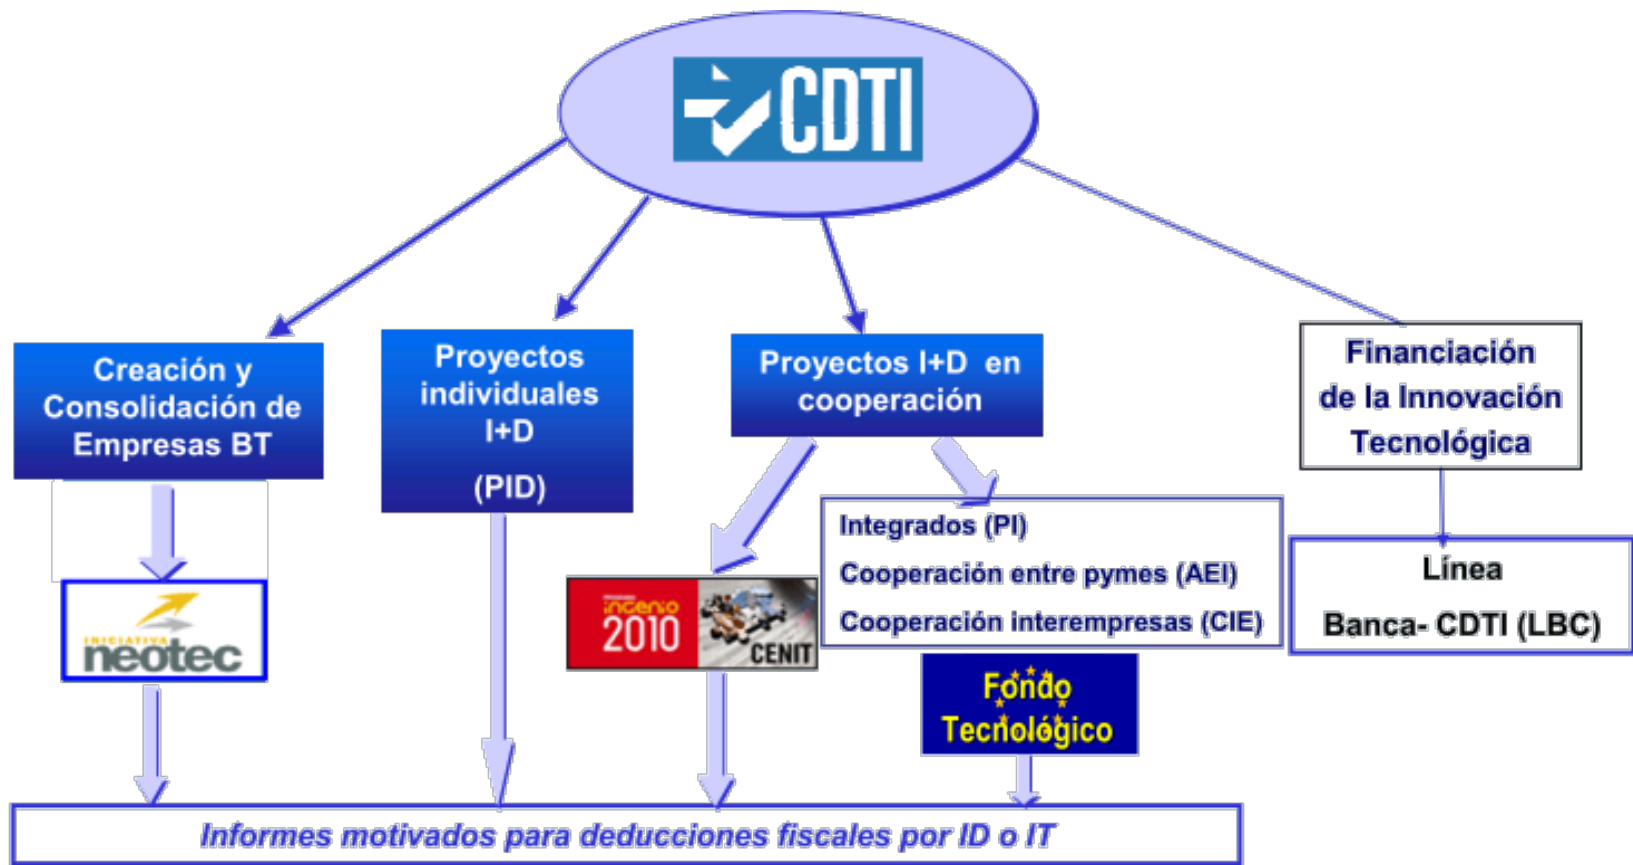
CDTI

Creación y Consolidación de Empresas BT

INICIATIVA neotec

Proyectos individuales I+D

(PID)

Proyectos I+D en cooperación

ingenio 2010

CENIT

Integrados (PI)

Cooperación entre pymes (AEI)

Cooperación interempresas (CIE)

Fondo Tecnológico

Financiación de la Innovación Tecnológica

Línea

Banca- CDTI (LBC)

Informes motivados para deducciones fiscales por ID o IT